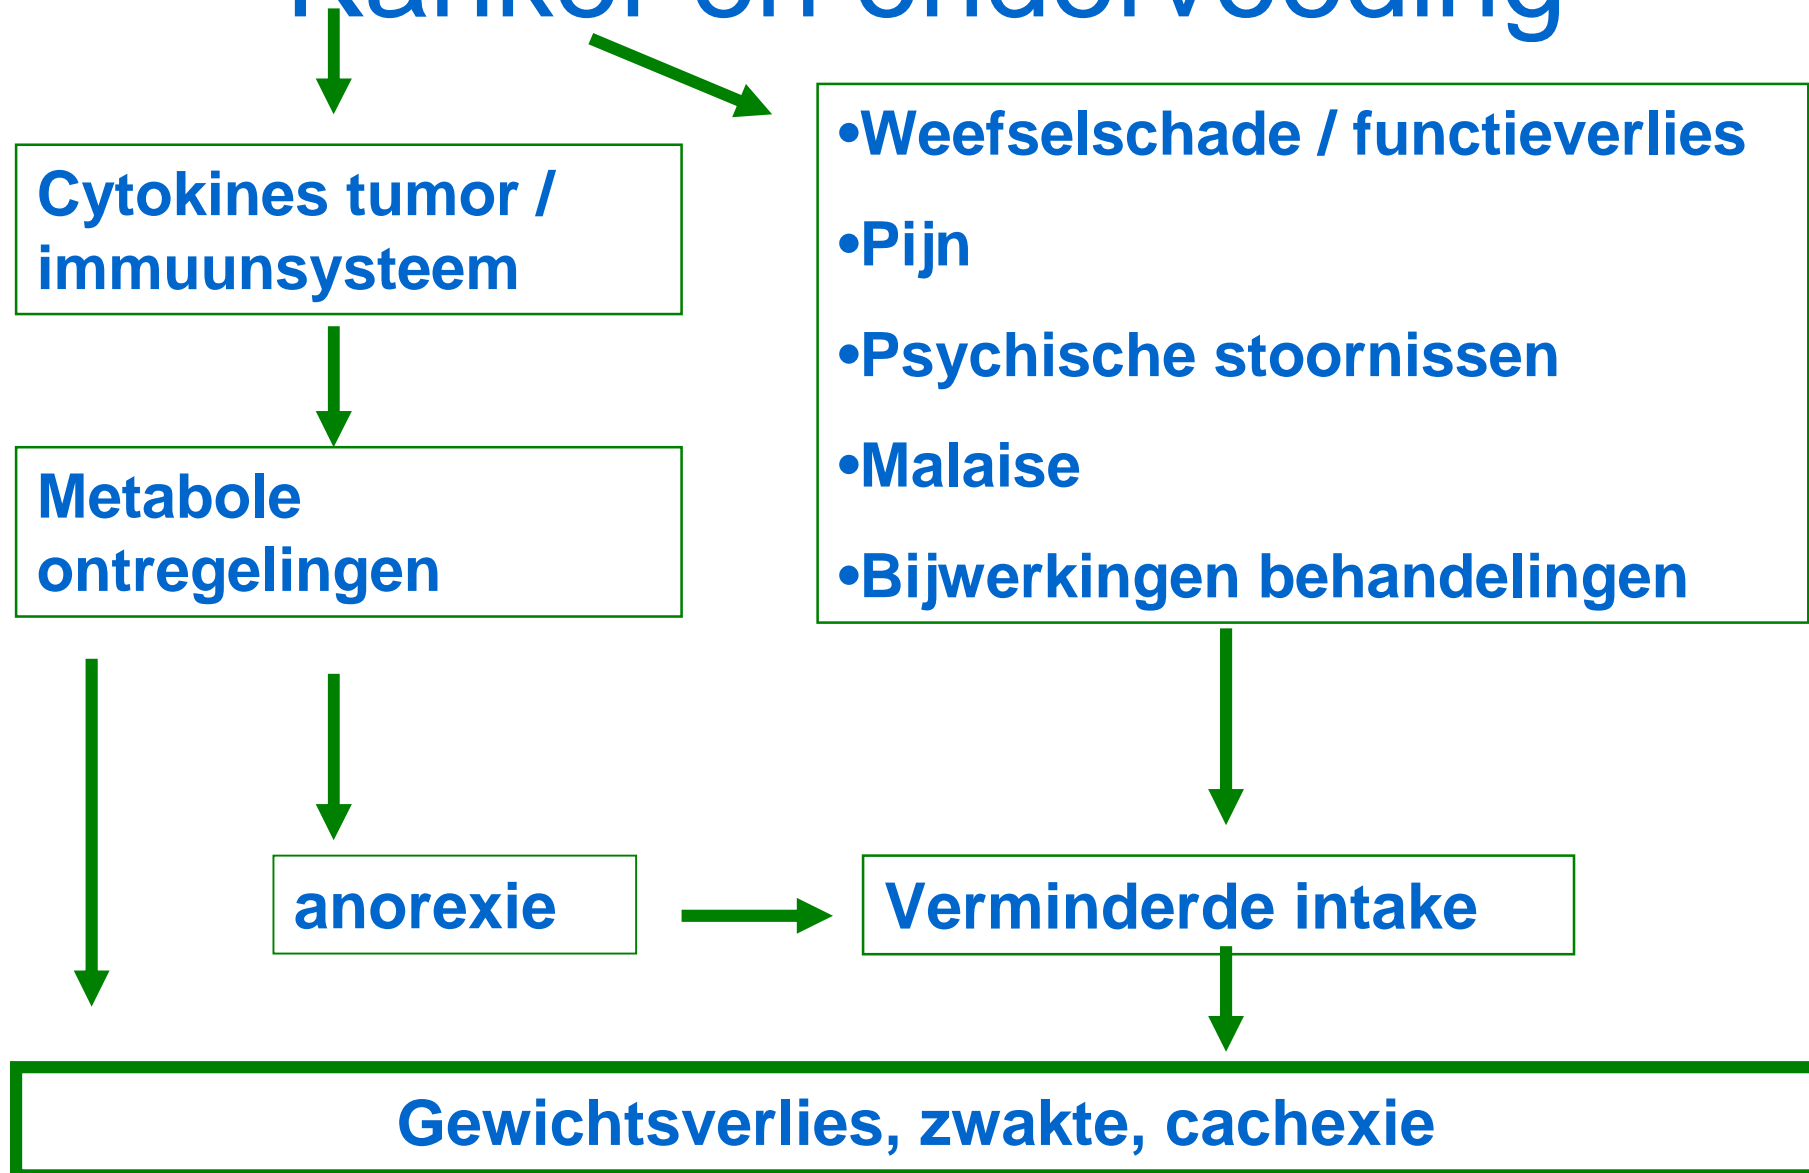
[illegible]

Cytokines tumor / immuunsysteem

Metabole ontregelingen

•Weefselschade / functieverlies

•Pijn

•Psychische stoornissen

•Malaise

•Bijwerkingen behandelingen

anorexie

Verminderde intake

Gewichtsverlies, zwakte, cachexie